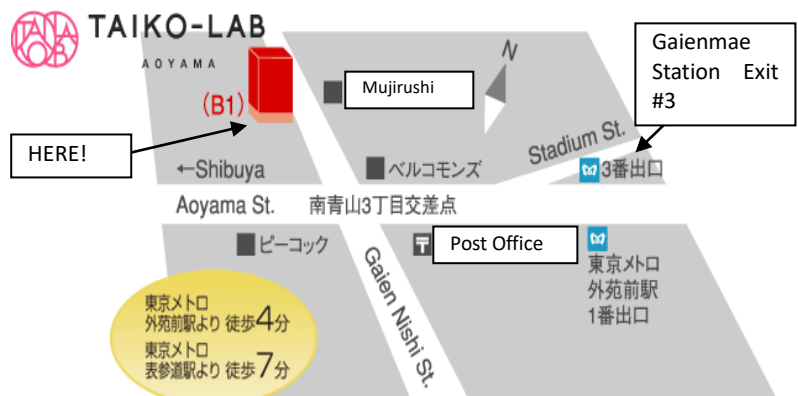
TAIKO-LAB
AOYAMA

Gaienmae Station Exit #3

N

Mujirushi

(B1)

HERE!

←Shibuya

ベルコモンズ

Stadium St.

3番出口

Aoyama St.

南青山3丁目交差点

ピーコック

Post Office

東京メトロ
外苑前駅
1番出口

Gaien Nishi St.

東京メトロ
外苑前駅より 徒歩4分
東京メトロ
表参道駅より 徒歩7分